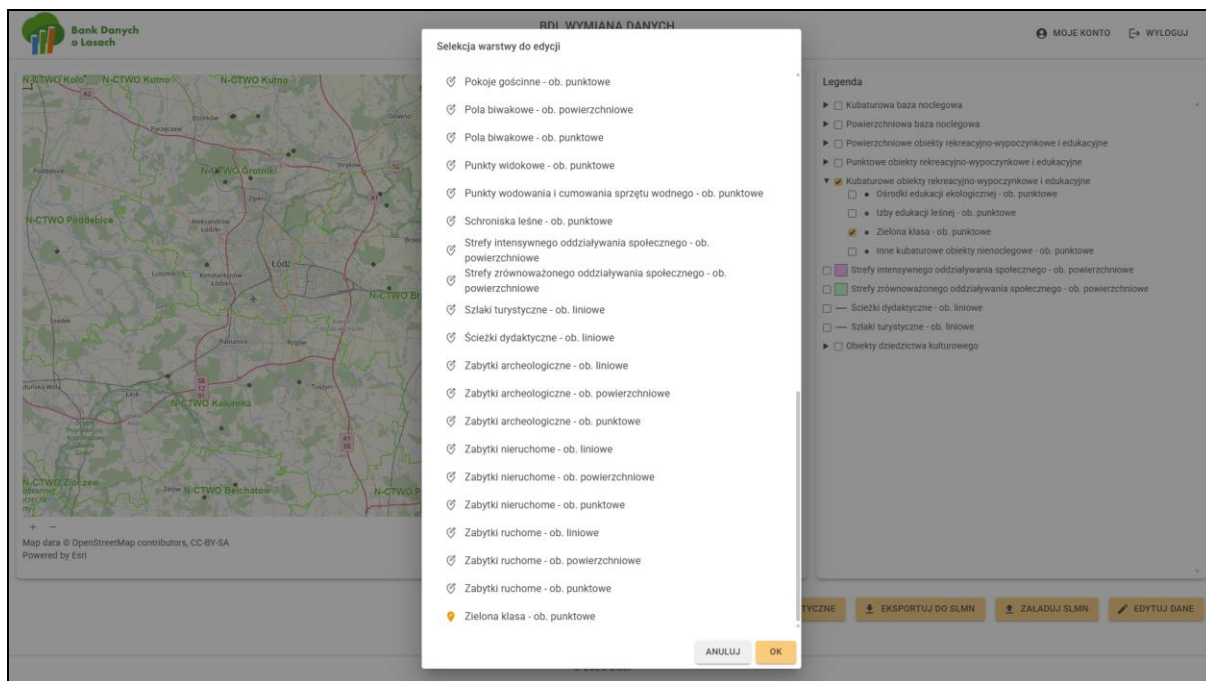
Bank Danych o Lasach

BDL WYMIANA DANYCH

MOJE KONTO

WYLOGUJ

N-CTWO Koło N-CTWO Kutno N-CTWO Kutno

N-CTWO Grotniki

N-CTWO Poddębice

Łódź

N-CTWO Kolumna

N-CTWO Złoczew

N-CTWO Bełchatów

+ −

Map data © OpenStreetMap contributors, CC-BY-SA
Powered by Esri

Selekcja warstwy do edycji

Pokoje gościnne - ob. punktowe

Pola biwakowe - ob. powierzchniowe

Pola biwakowe - ob. punktowe

Punkty widokowe - ob. punktowe

Punkty wodowania i cumowania sprzętu wodnego - ob. punktowe

Schroniska leśne - ob. punktowe

Strefy intensywnego oddziaływania społecznego - ob. powierzchniowe

Strefy zrównoważonego oddziaływania społecznego - ob. powierzchniowe

Szlaki turystyczne - ob. liniowe

Ścieżki dydaktyczne - ob. liniowe

Zabytki archeologiczne - ob. liniowe

Zabytki archeologiczne - ob. powierzchniowe

Zabytki archeologiczne - ob. punktowe

Zabytki nieruchome - ob. liniowe

Zabytki nieruchome - ob. powierzchniowe

Zabytki nieruchome - ob. punktowe

Zabytki ruchome - ob. liniowe

Zabytki ruchome - ob. powierzchniowe

Zabytki ruchome - ob. punktowe

Zielona klasa - ob. punktowe

ANULUJ

OK

Legenda

Kubaturowa baza noclegowa

Powierzchniowa baza noclegowa

Powierzchniowe obiekty rekreacyjno-wypoczynkowe i edukacyjne

Punktowe obiekty rekreacyjno-wypoczynkowe i edukacyjne

Kubaturowe obiekty rekreacyjno-wypoczynkowe i edukacyjne

Ośrodki edukacji ekologicznej - ob. punktowe

Izby edukacji leśnej - ob. punktowe

Zielona klasa - ob. punktowe

Inne kubaturowe obiekty nienoclegowe - ob. punktowe

Strefy intensywnego oddziaływania społecznego - ob. powierzchniowe

Strefy zrównoważonego oddziaływania społecznego - ob. powierzchniowe

Ścieżki dydaktyczne - ob. liniowe

Szlaki turystyczne - ob. liniowe

Obiekty dziedzictwa kulturowego

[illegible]TYCZNE

EKSPORTUJ DO SLMN

ZAŁADUJ SLMN

EDYTUJ DANE